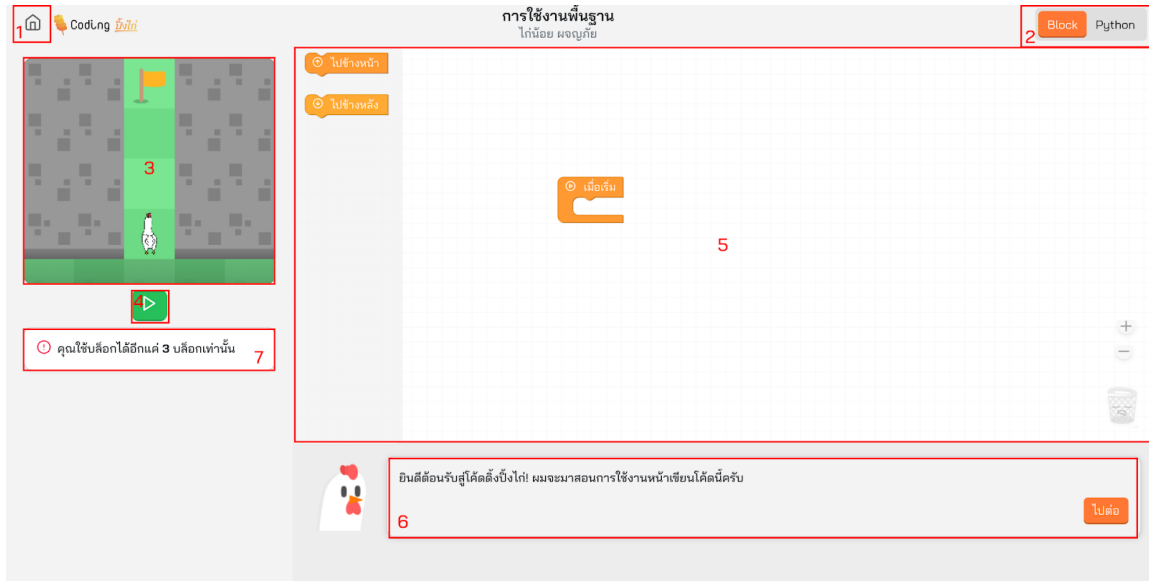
1 Coding ปิ้งไก่

การใช้งานพื้นฐาน
ไก่น้อย ผจญภัย

2 Block Python

ไปข้างหน้า
ไปข้างหลัง

3

4

คุณใช้บล็อกได้อีกแค่ 3 บล็อกเท่านั้น 7

เมื่อเริ่ม

5

+
−

ยินดีต้อนรับสู่โค้ดดิ้งปิ้งไก่! ผมจะมาสอนการใช้งานหน้าเขียนโค้ดนี้ครับ

6

ไปต่อ